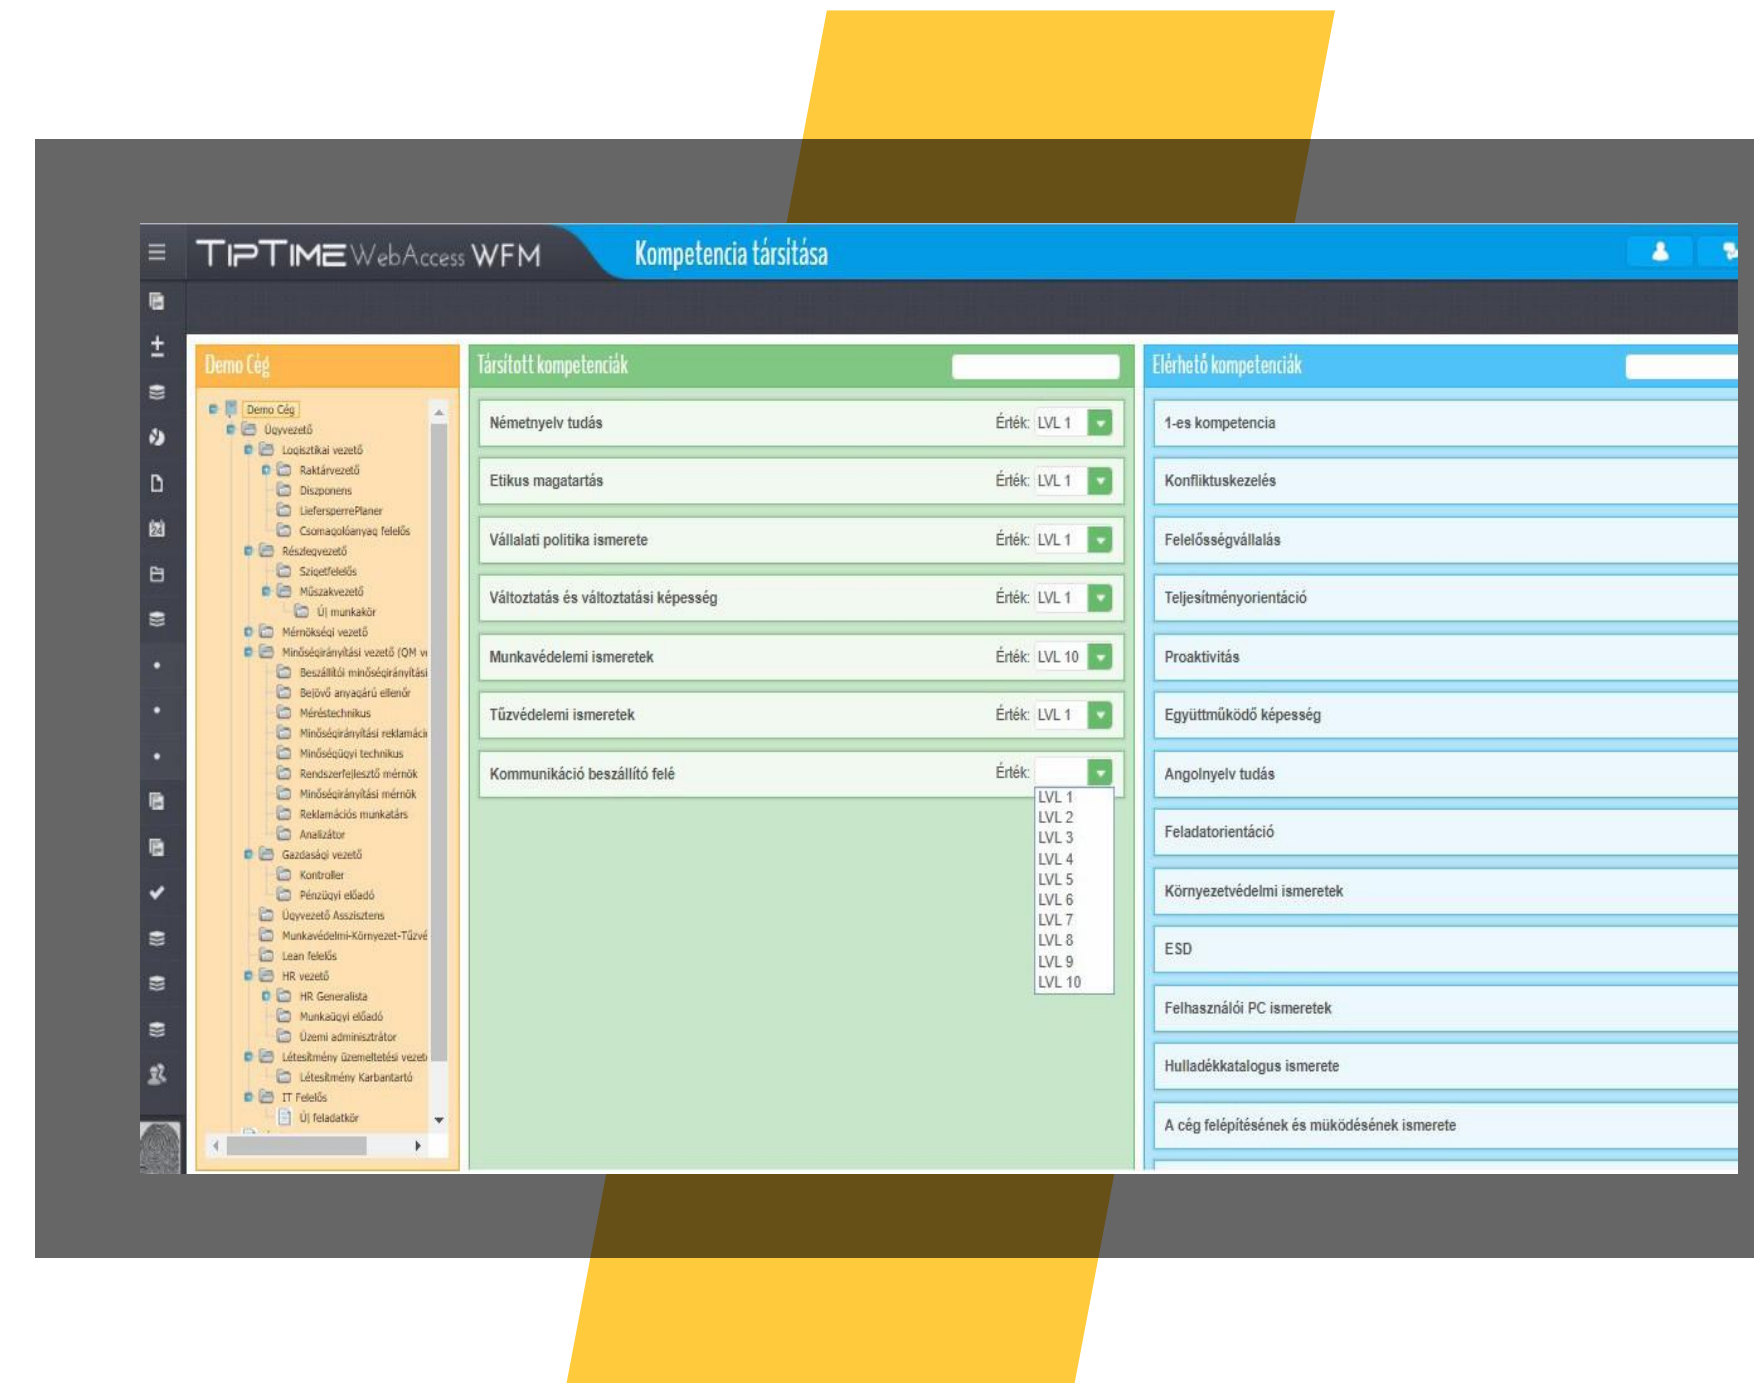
TIPTIME WebAccess WFM

Kompetencia társítása

Demo Cég

Demo Cég
Ügyvezető
Logisztikai vezető
Raktárvezető
Diszponens
LiefersperrePlaner
Csomagolóanyag felelős
Részlegvezető
Szigetfelelős
Műszakvezető
Új munkakör
Mérnökségi vezető
Minőségirányítási vezető (QM v
Beszállítói minőségirányítási
Bejövő anyagáru ellenőr
Méréstechnikus
Minőségirányítási reklamáci
Minőségügyi technikus
Rendszerfejlesztő mérnök
Minőségirányítási mérnök
Reklamációs munkatárs
Analizátor
Gazdasági vezető
Kontroller
Pénzügyi előadó
Ügyvezető Asszisztens
Munkavédelmi-Környezet-Tűzvé
Lean felelős
HR vezető
HR Generalista
Munkaügyi előadó
Üzemi adminisztrátor
Létesítmény üzemeltetési vezet
Létesítmény Karbantartó
IT Felelős
Új feladatkör

Társított kompetenciák

| | | |
|---|---|---|
| Németnyelv tudás | Érték: | LVL 1 |
| Etikus magatartás | Érték: | LVL 1 |
| Vállalati politika ismerete | Érték: | LVL 1 |
| Változtatás és változtatási képesség | Érték: | LVL 1 |
| Munkavédelmi ismeretek | Érték: | LVL 10 |
| Tűzvédelemi ismeretek | Érték: | LVL 1 |
| Kommunikáció beszállító felé | Érték: | |

LVL 1
LVL 2
LVL 3
LVL 4
LVL 5
LVL 6
LVL 7
LVL 8
LVL 9
LVL 10

Elérhető kompetenciák

1-es kompetencia
Konfliktuskezelés
Felelősségvállalás
Teljesítményorientáció
Proaktivitás
Együttműködő képesség
Angolnyelv tudás
Feladatorientáció
Környezetvédelmi ismeretek
ESD
Felhasználói PC ismeretek
Hulladékkatalogus ismerete
A cég felépítésének és működésének ismerete